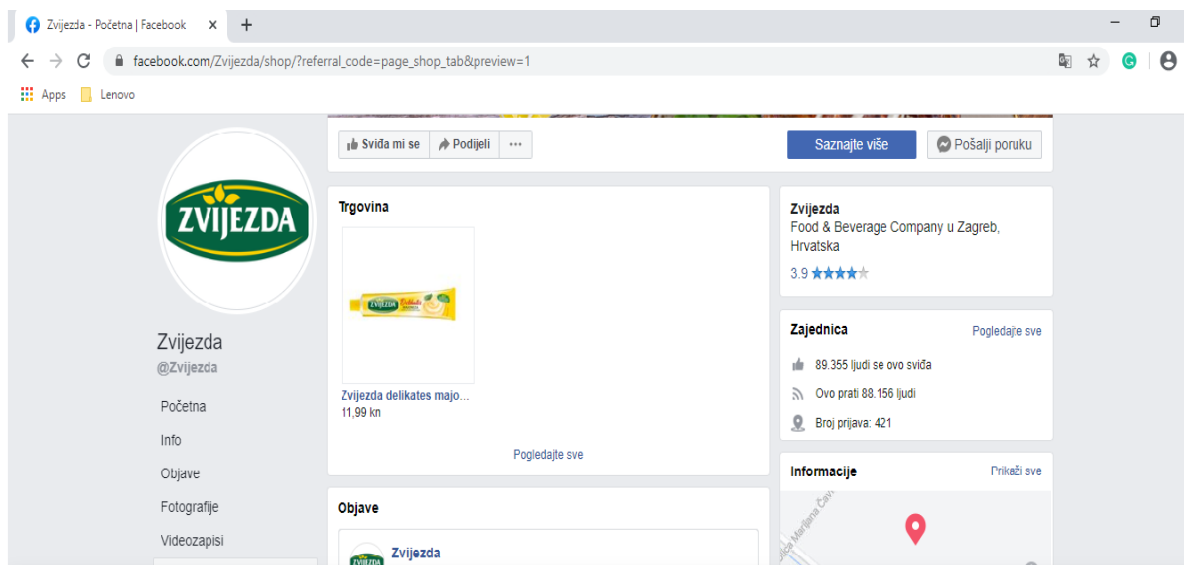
Zvijezda - Početna | Facebook ×

facebook.com/Zvijezda/shop/?referral_code=page_shop_tab&preview=1

Apps Lenovo

Sviđa mi se Podijeli ···

Saznajte više

Pošalji poruku

ZVIJEZDA

Zvijezda
@Zvijezda

Početna
Info
Objave
Fotografije
Videozapisi

Trgovina

ZVIJEZDA Delikates

Zvijezda delikates majo...
11,99 kn

Pogledajte sve

Objave

Zvijezda

ZVIJEZDA

Zvijezda
Food & Beverage Company u Zagreb, Hrvatska
3.9 ★★★★★

Zajednica
Pogledajte sve

89.355 ljudi se ovo sviđa
Ovo prati 88.156 ljudi
Broj prijava: 421

Informacije
Prikaži sve

Ulica Marijana Čav